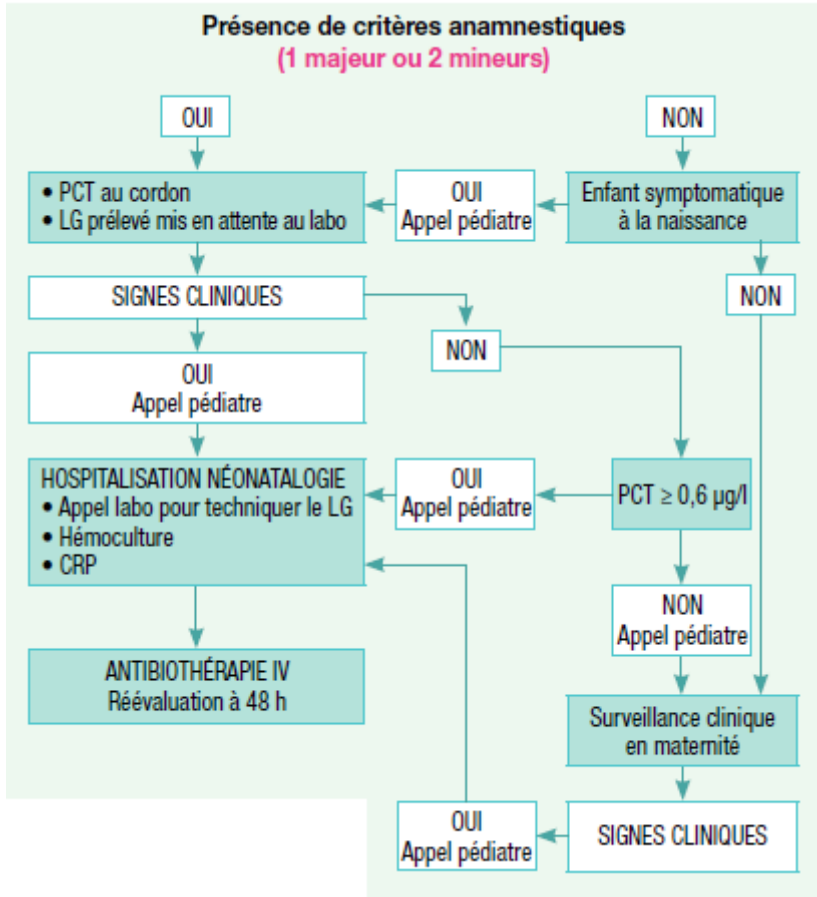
Présence de critères anamnestiques
(1 majeur ou 2 mineurs)

OUI

NON

• PCT au cordon
• LG prélevé mis en attente au labo

OUI
Appel pédiatre

Enfant symptomatique à la naissance

SIGNES CLINIQUES

NON

NON

OUI
Appel pédiatre

HOSPITALISATION NÉONATALOGIE
• Appel labo pour techniquer le LG
• Hémoculture
• CRP

OUI
Appel pédiatre

PCT ≥ 0,6 μg/l

NON
Appel pédiatre

ANTIBIOTHÉRAPIE IV
Réévaluation à 48 h

Surveillance clinique en maternité

OUI
Appel pédiatre

SIGNES CLINIQUES